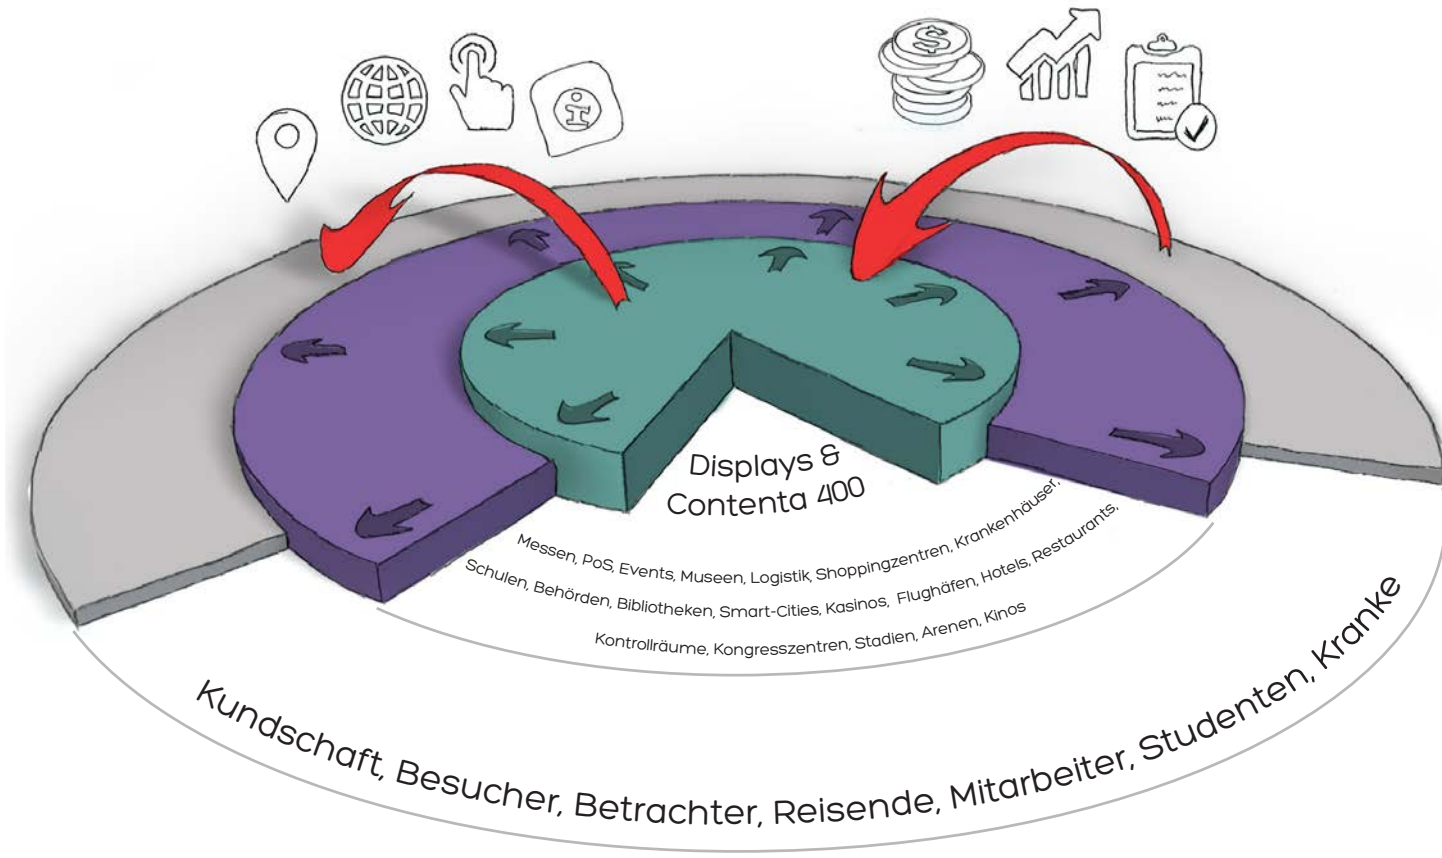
Displays & Contenta 400

Messen, PoS, Events, Museen, Logistik, Shoppingzentren, Krankenhäuser,

Schulen, Behörden, Bibliotheken, Smart-Cities, Kasinos, Flughäfen, Hotels, Restaurants.

Kontrollräume, Kongresszentren, Stadien, Arenen, Kinos

Kundschaft, Besucher, Betrachter, Reisende, Mitarbeiter, Studenten, Kranke